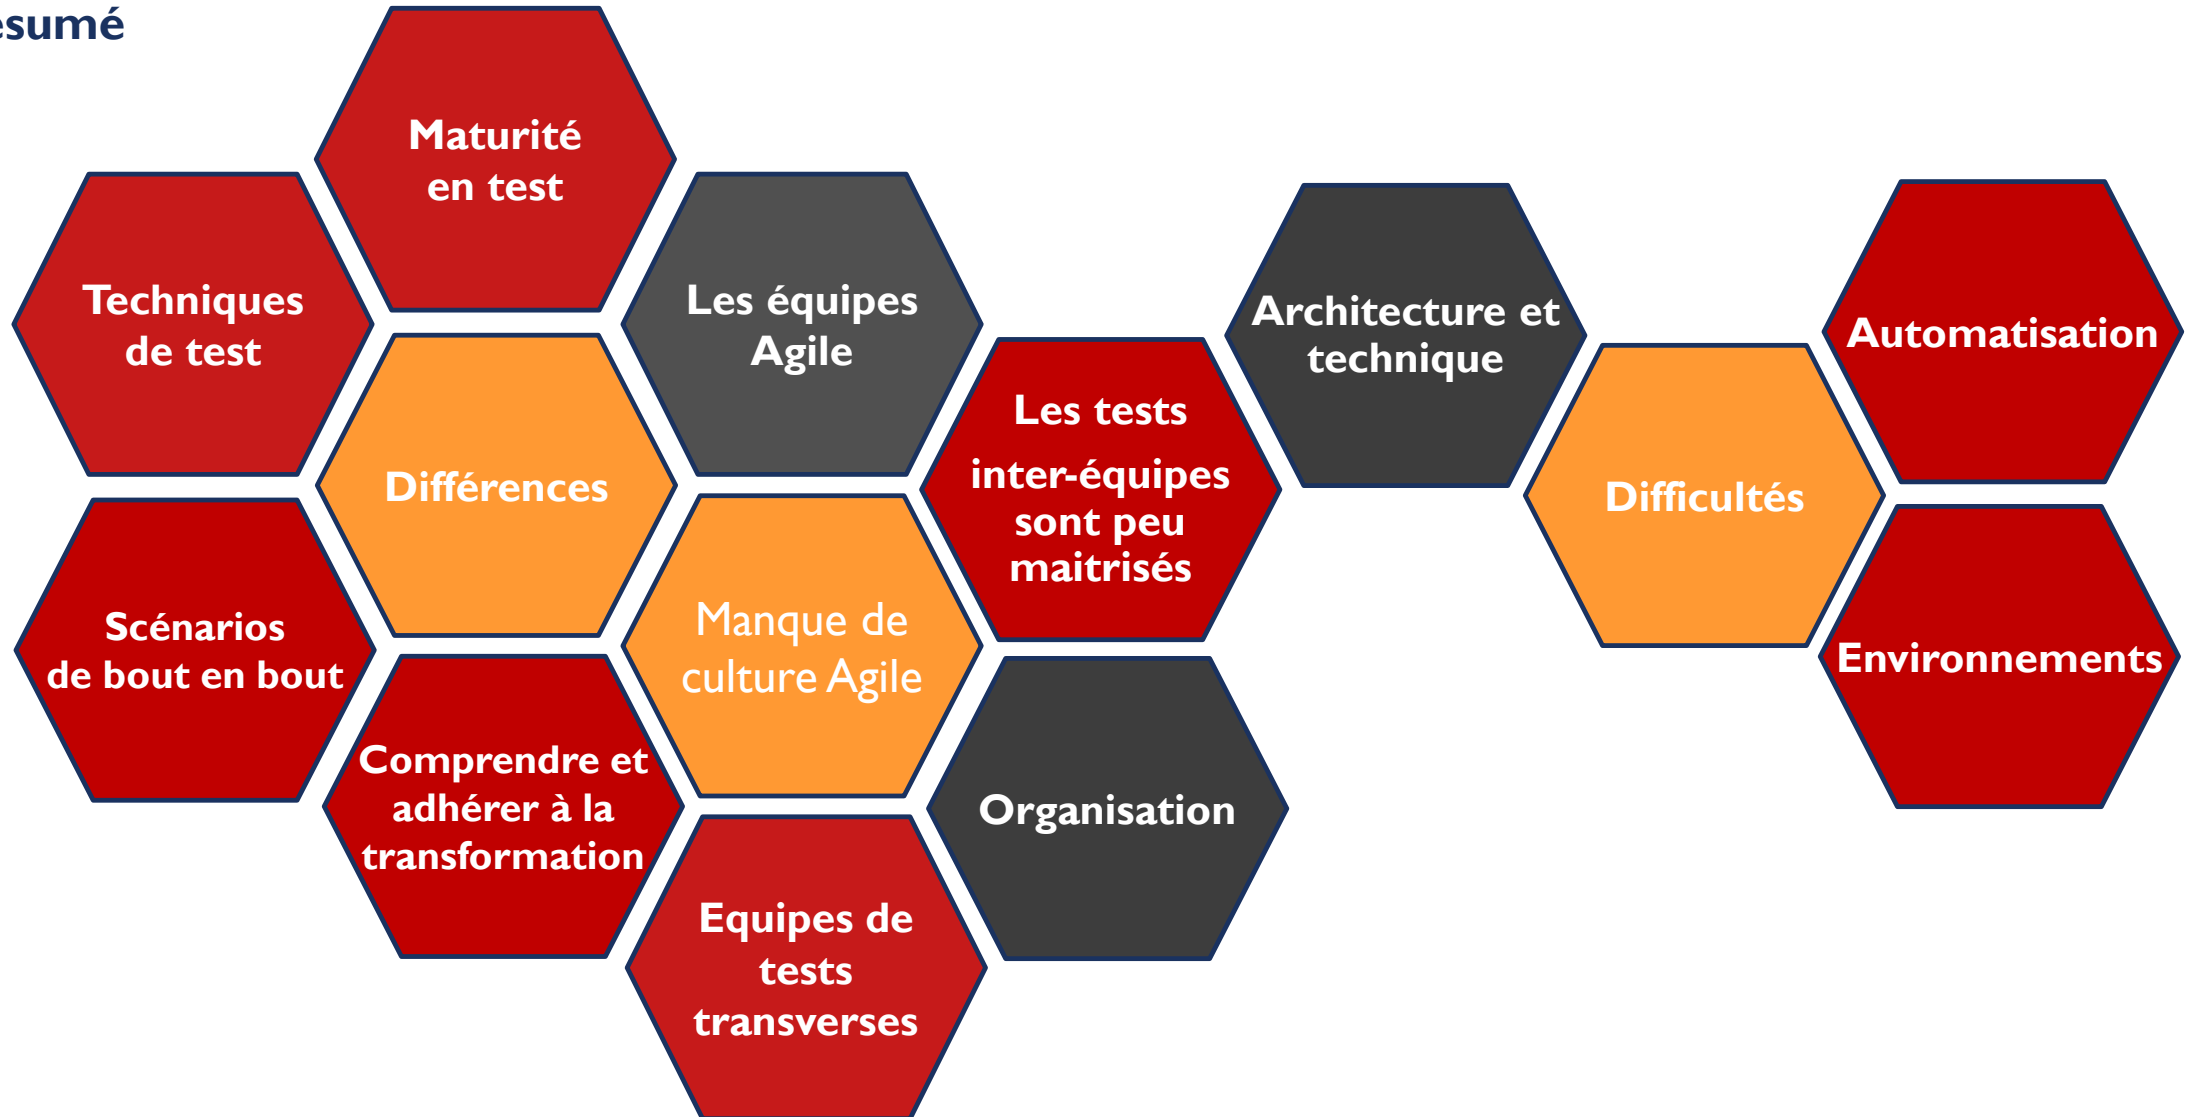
ésumé

Maturité en test

Techniques de test

Les équipes Agile

Architecture et technique

Automatisation

Différences

Les tests inter-équipes sont peu maitrisés

Difficultés

Scénarios de bout en bout

Manque de culture Agile

Environnements

Comprendre et adhérer à la transformation

Organisation

Equipes de tests transverses